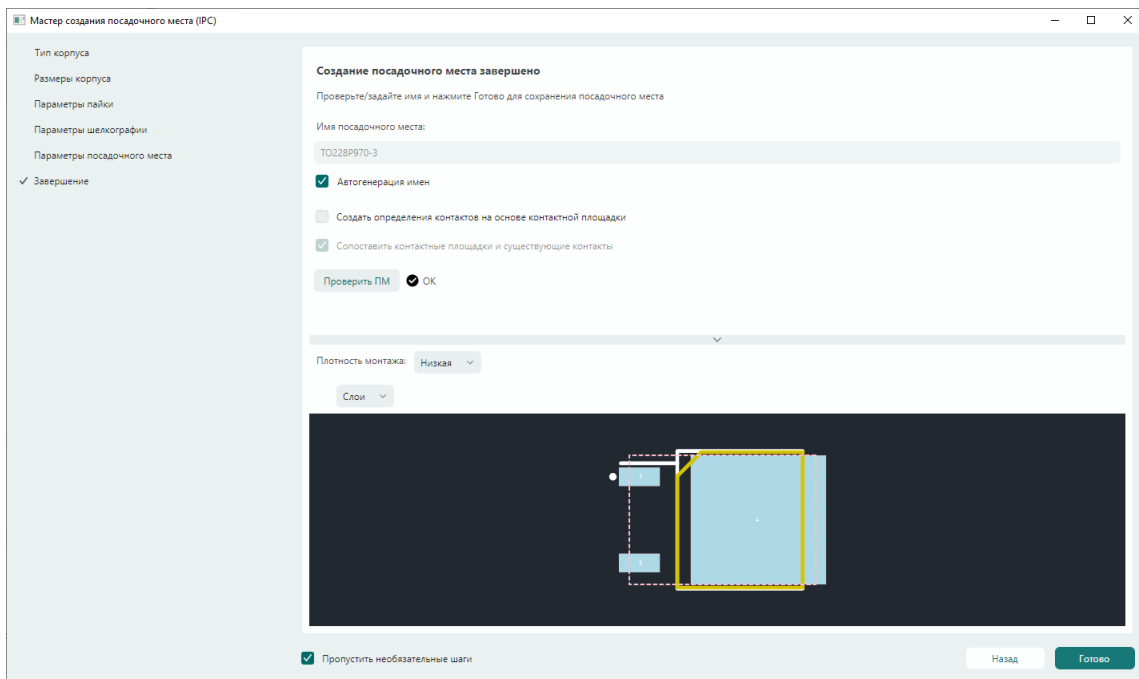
Мастер создания посадочного места (IPC)

Тип корпуса
Размеры корпуса
Параметры пайки
Параметры шелкографии
Параметры посадочного места
✓ Завершение

Создание посадочного места завершено

Проверьте/задайте имя и нажмите Готово для сохранения посадочного места

Имя посадочного места:

TO228P970-3

Автогенерация имен

Создать определения контактов на основе контактной площадки

Сопоставить контактные площадки и существующие контакты

Проверить ПМ OK

Плотность монтажа: Низкая

Слои

1

3

Пропустить необязательные шаги

Назад Готово